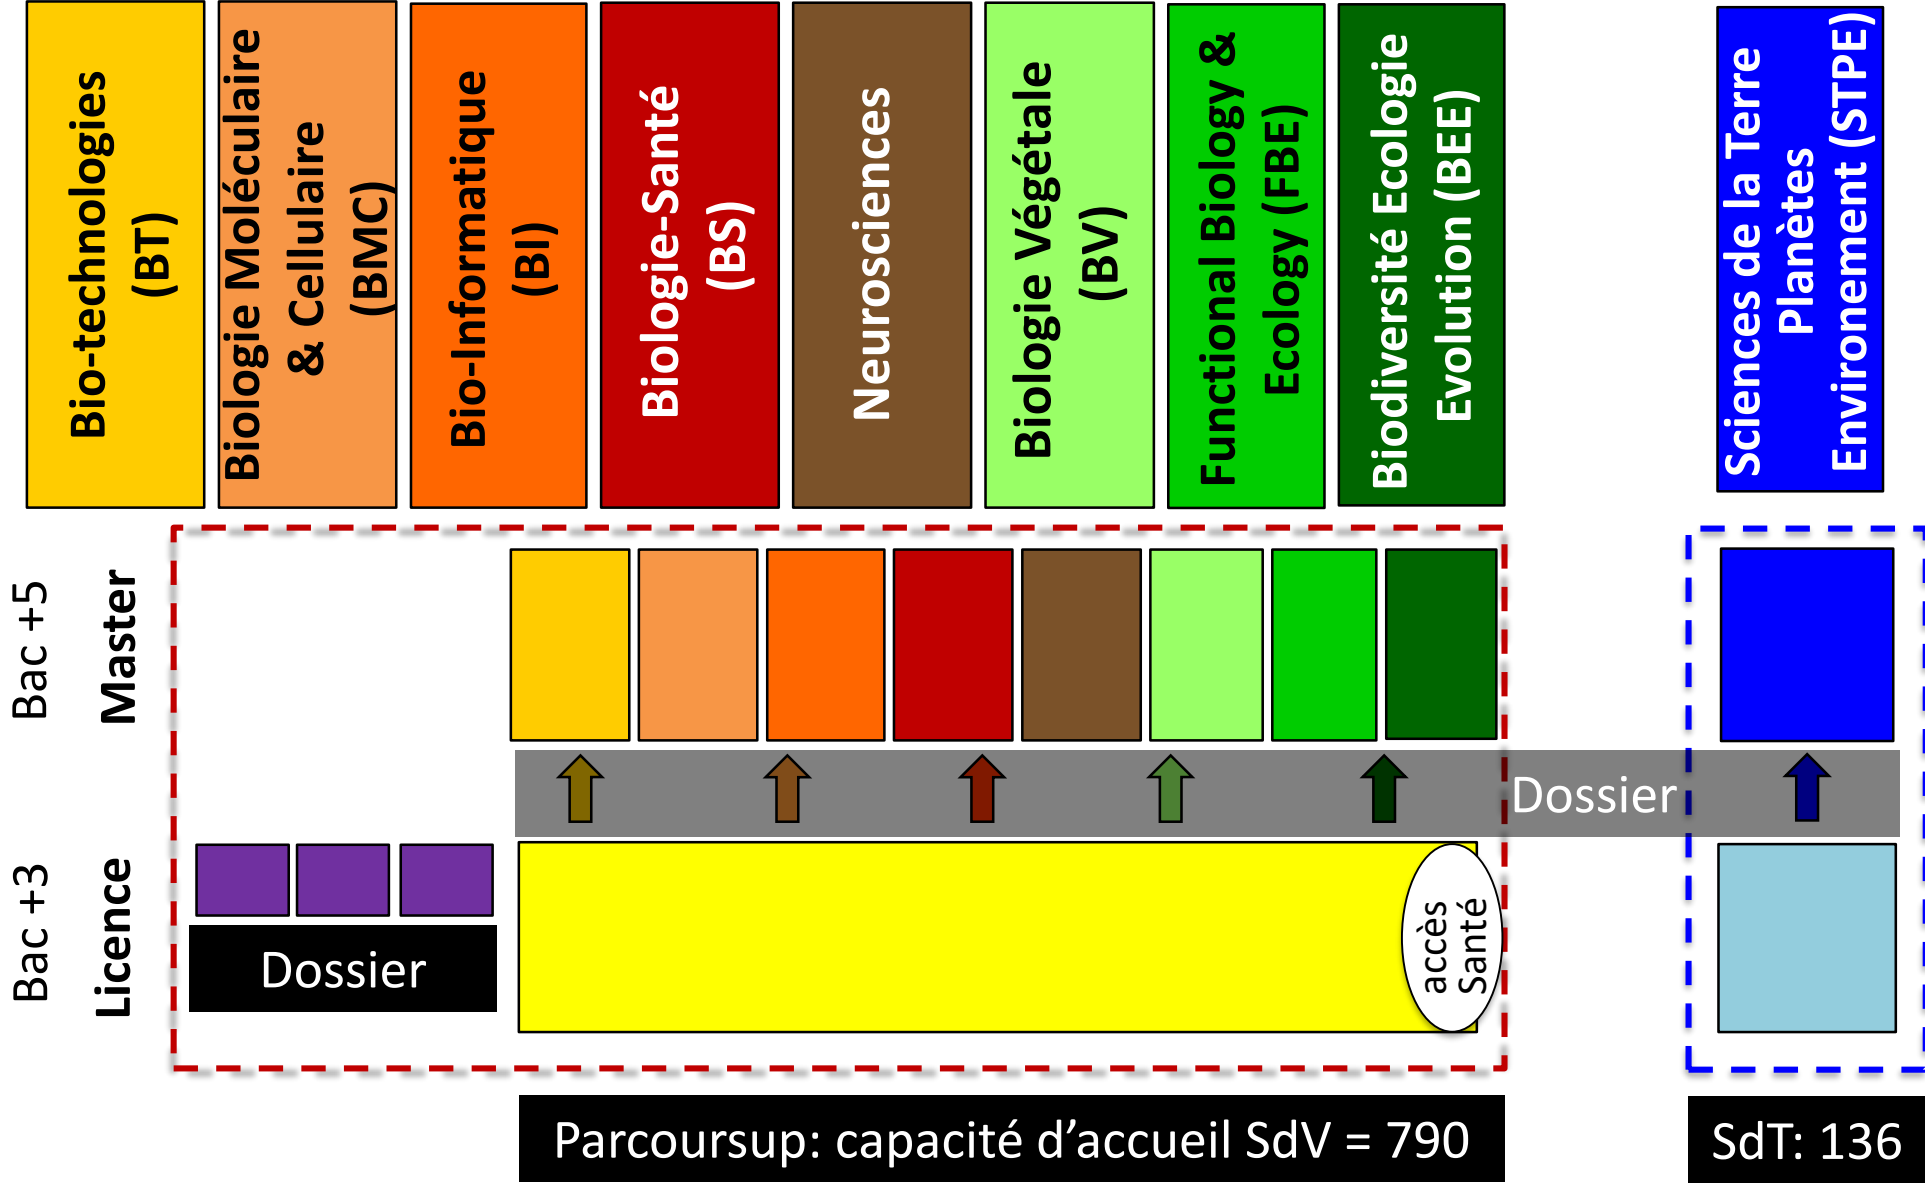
Bio-technologies (BT)

Biologie Moléculaire & Cellulaire (BMC)

Bio-Informatique (BI)

Biologie-Santé (BS)

Neurosciences

Biologie Végétale (BV)

Functional Biology & Ecology (FBE)

Biodiversité Ecologie Evolution (BEE)

Sciences de la Terre Planètes Environement (STPE)

Bac +5 Master

Dossier

Bac +3 Licence

Dossier

accès Santé

Parcoursup: capacité d’accueil SdV = 790

SdT: 136